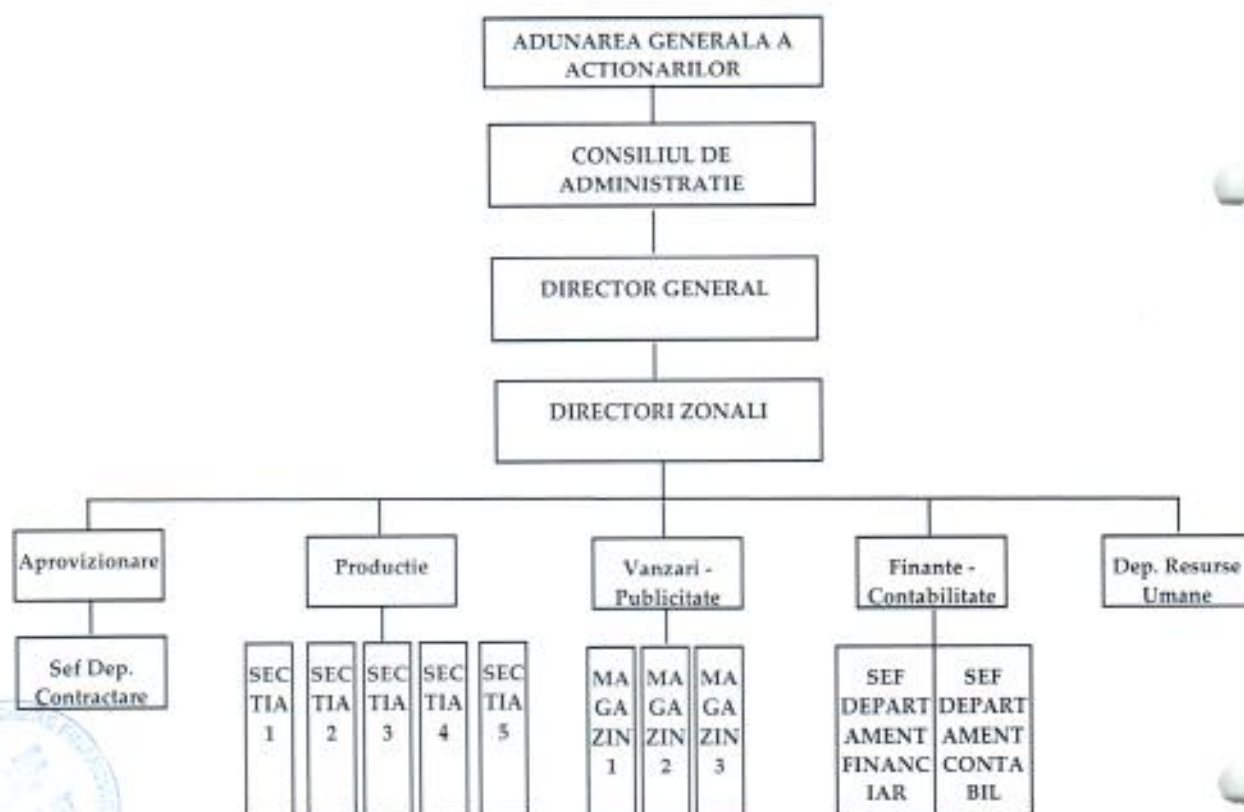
ADUNAREA GENERALA A ACTIONARILOR

CONSILIUL DE ADMINISTRATIE

DIRECTOR GENERAL

DIRECTORI ZONALI

Aprovizionare

Sef Dep. Contractare

Productie

SECTIA 1

SECTIA 2

SECTIA 3

SECTIA 4

SECTIA 5

Vanzari - Publicitate

MAGAZIN 1

MAGAZIN 2

MAGAZIN 3

Finante - Contabilitate

SEF DEPARTAMENT FINANCIAR

SEF DEPARTAMENT CONTABIL

Dep. Resurse Umane